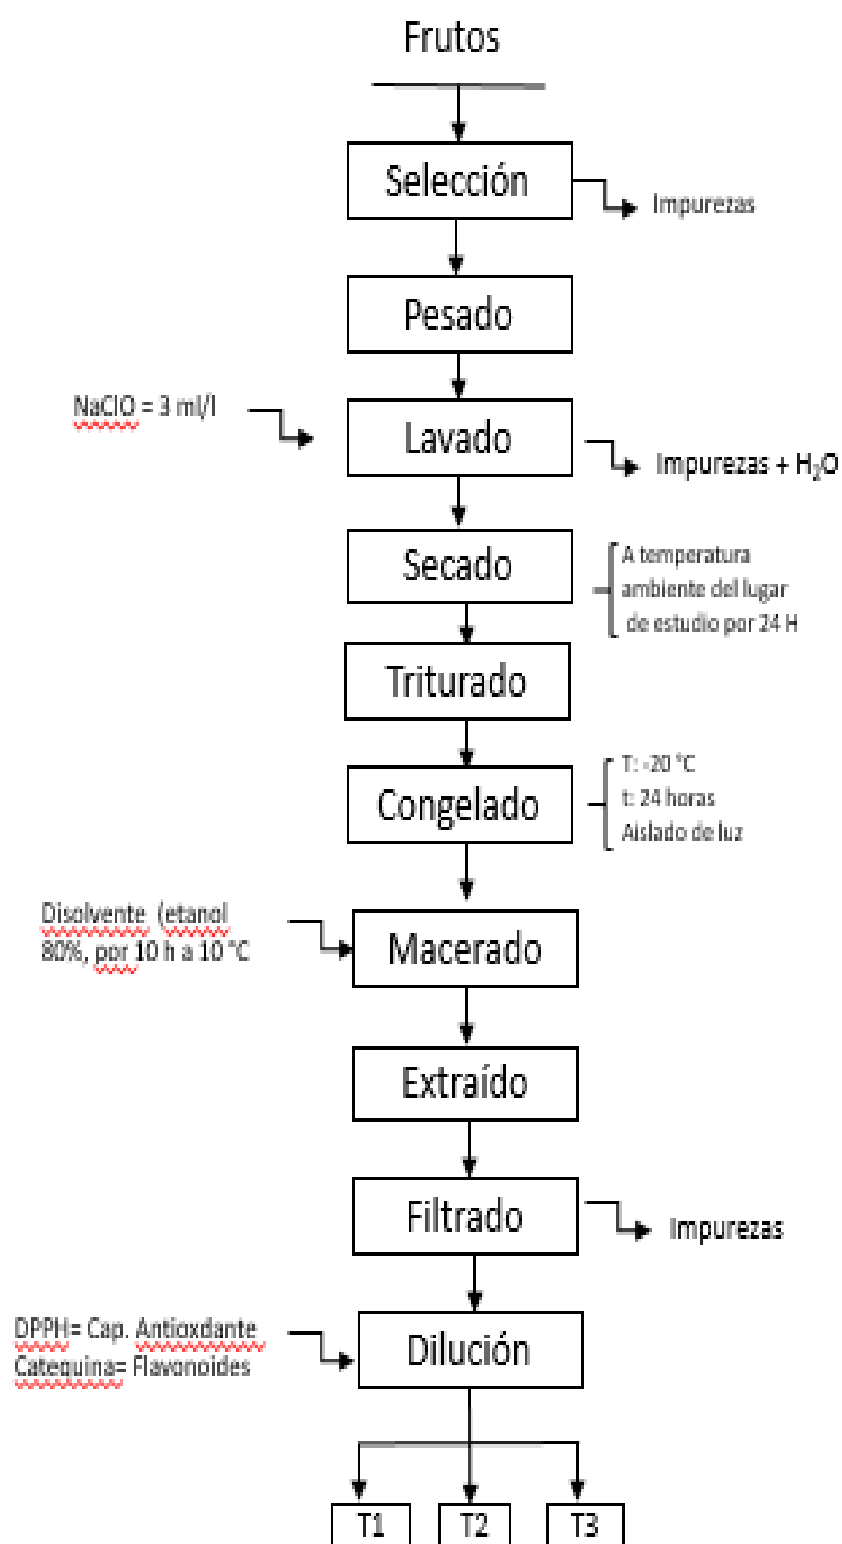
Frutos

Selección

Impurezas

Pesado

NaClO = 3 ml/l

Lavado

Impurezas + $H_2O$

Secado

A temperatura ambiente del lugar de estudio por 24 H

Triturado

Congelado

T: -20 °C
t: 24 horas
Aislado de luz

Disolvente (etanol 80%, por 10 h a 10 °C

Macerado

Extraído

Filtrado

Impurezas

DPPH= Cap. Antioxdante
Catequina= Flavonoides

Dilución

T1

T2

T3